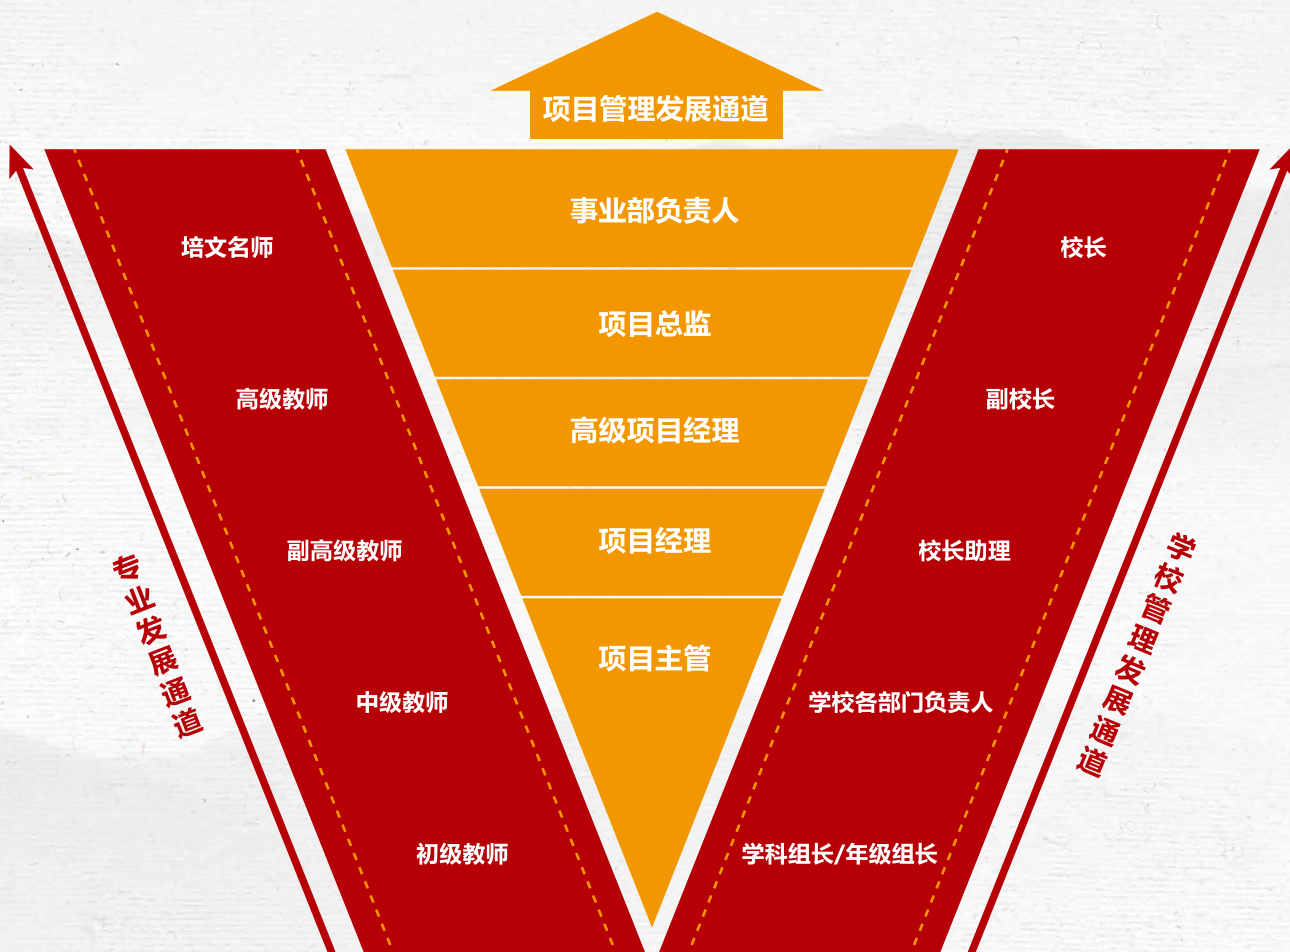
项目管理发展通道

事业部负责人
项目总监
高级项目经理
项目经理
项目主管

培文名师
高级教师
副高级教师
中级教师
初级教师

专业发展通道

校长
副校长
校长助理
学校各部门负责人
学科组长/年级组长

学校管理发展通道